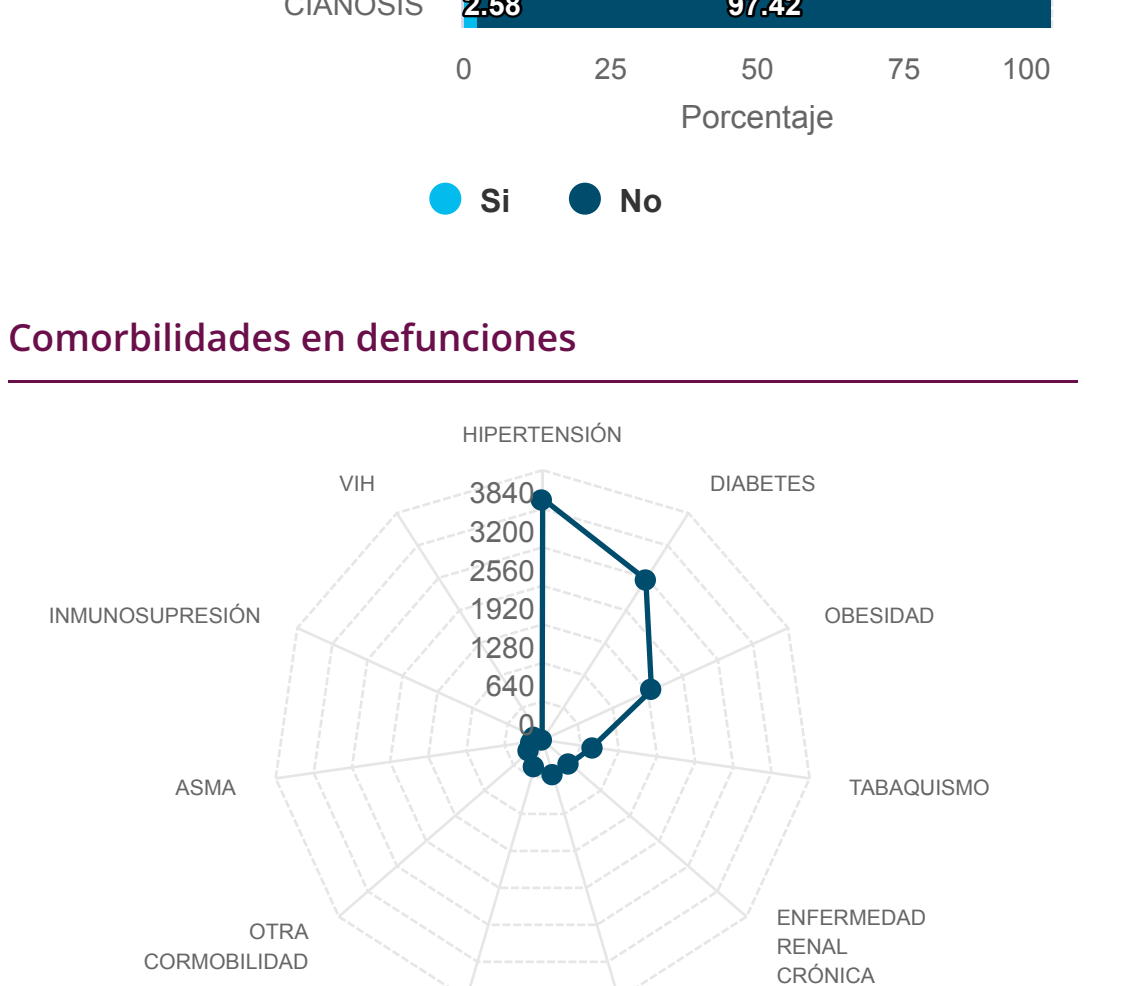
CIANOSIS 2.58 97.42

0 25 50 75 100

Porcentaje

Si No

Comorbilidades en defunciones

HIPERTENSIÓN

VIH

DIABETES

3840
3200
2560
1920
1280
640
0

INMUNOSUPRESIÓN

OBESIDAD

ASMA

TABAQUISMO

OTRA CORMOBILIDAD

ENFERMEDAD RENAL CRÓNICA